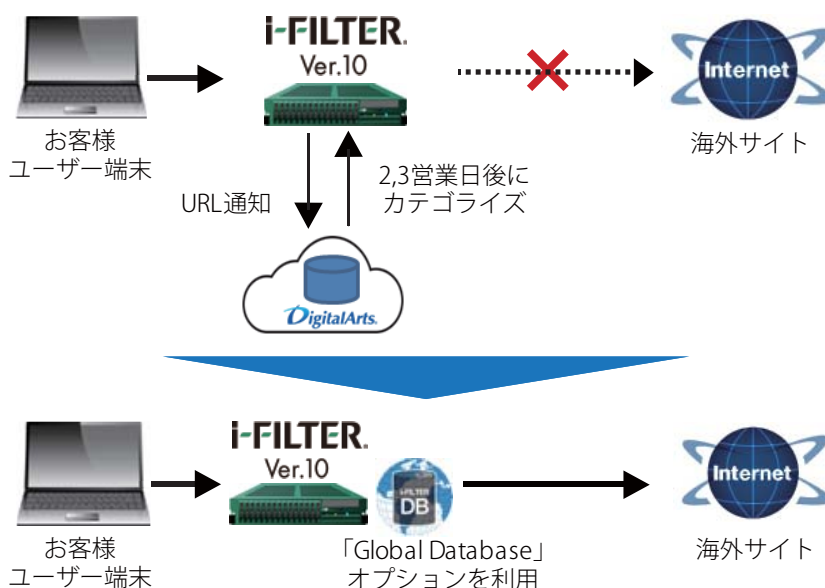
i-FILTER.
Ver.10

お客様
ユーザー端末

Internet
海外サイト

URL通知

2,3営業日後に
カテゴライズ

DigitalArts

i-FILTER.
Ver.10

i-FILTER
DB

お客様
ユーザー端末

「Global Database」
オプションを利用

Internet
海外サイト